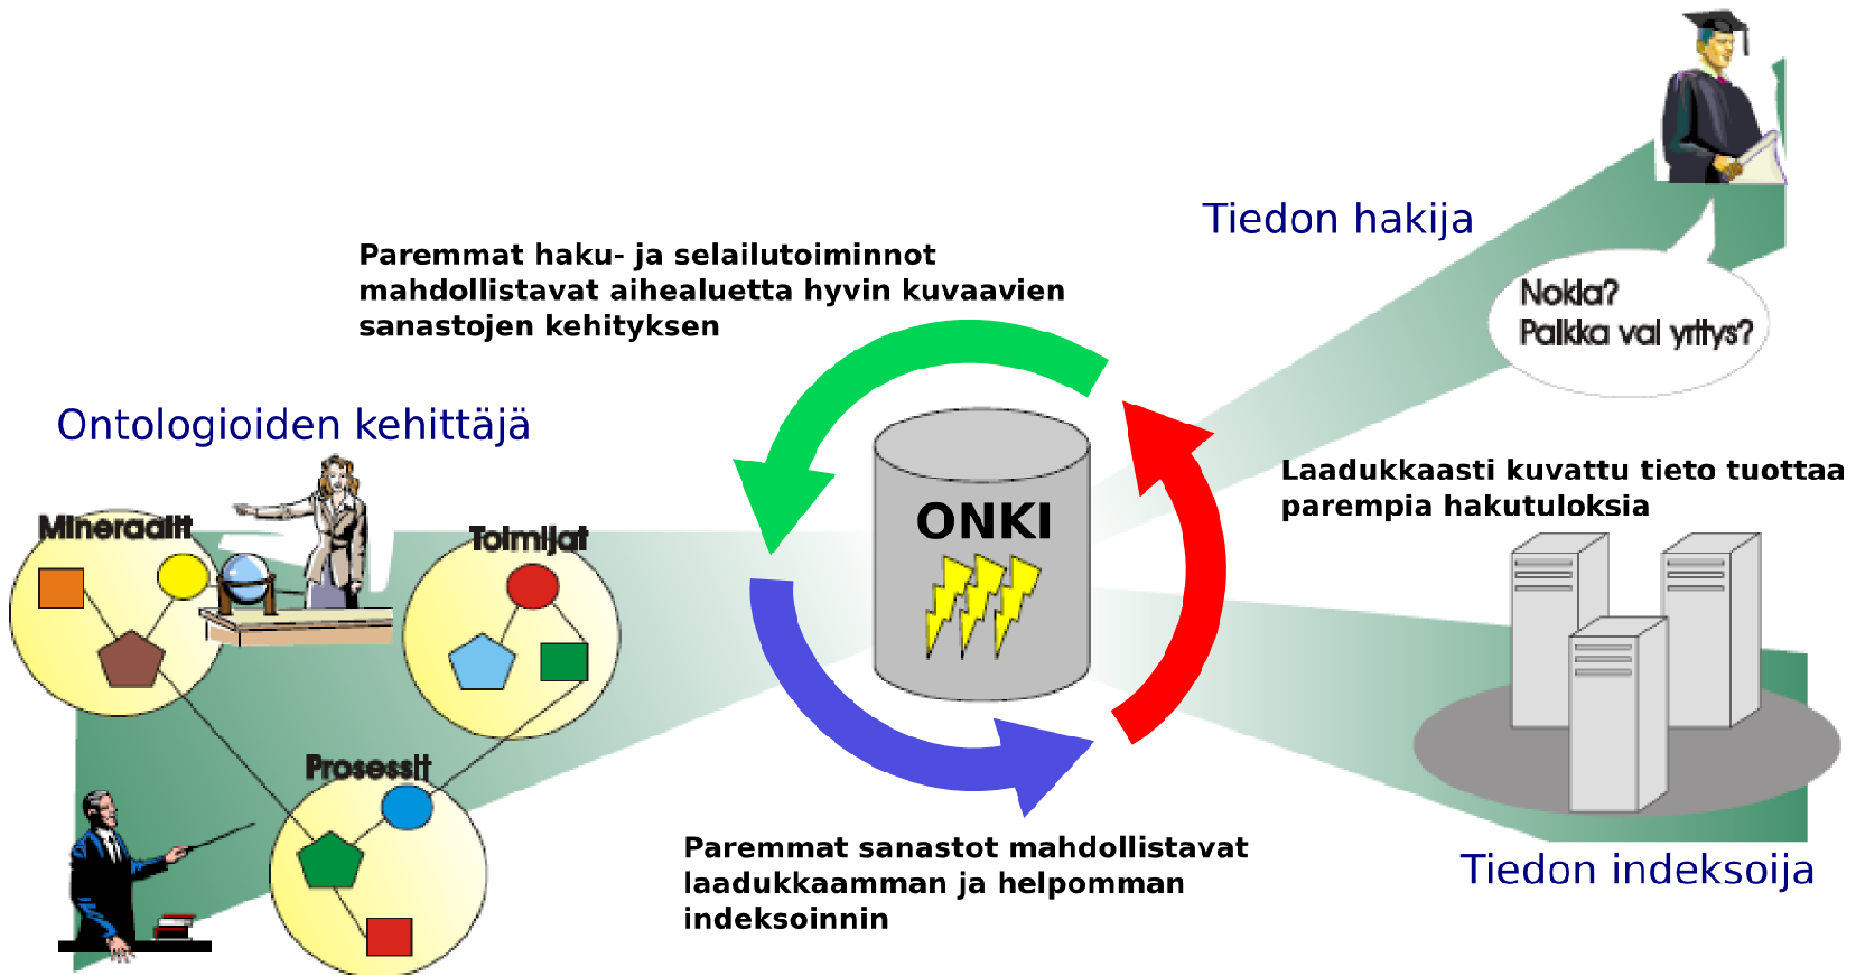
Tiedon hakija

Paremmat haku- ja selailutoiminnot mahdollistavat aihealuetta hyvin kuvaavien sanastojen kehityksen

Nokia?
Palkka vai yritys?

Ontologioiden kehittäjä

Laadukkaasti kuvattu tieto tuottaa parempia hakutuloksia

Mineraalit

Toimijat

ONKI

Prosessit

Paremmat sanastot mahdollistavat laadukkaamman ja helpomman indeksoinnin

Tiedon indeksoija